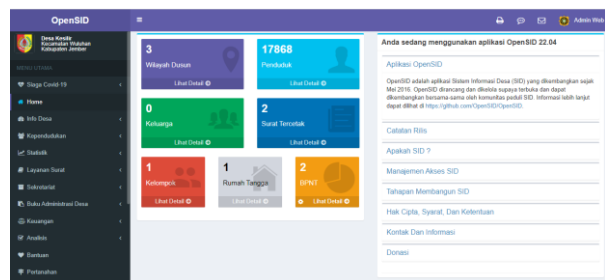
OpenSID

Admin Wuh

Desa Kesilir
Kecamatan Wuluhan
Kabupaten Jember

MENU UTAMA

Siaga Covid-19

Home

Info Desa

Kependudukan

Statistik

Layanan Surat

Sekretariat

Buku Administrasi Desa

Keuangan

Analisis

Bantuan

Pertanahan

3
Wilayah Dusun
Lihat Detail

17868
Penduduk
Lihat Detail

0
Keluarga
Lihat Detail

2
Surat Tercetak
Lihat Detail

1
Kelompok
Lihat Detail

1
Rumah Tangga
Lihat Detail

2
BPNT
Lihat Detail

Anda sedang menggunakan aplikasi OpenSID 22.04

Aplikasi OpenSID

OpenSID adalah aplikasi Sistem Informasi Desa (SID) yang dikembangkan sejak Mei 2016. OpenSID dirancang dan dikelola supaya terbuka dan dapat dikembangkan bersama-sama oleh komunitas peduli SID. Informasi lebih lanjut dapat dilihat di https://github.com/OpenSID/OpenSID.

Catatan Rilis

Apakah SID ?

Manajemen Akses SID

Tahapan Membangun SID

Hak Cipta, Syarat, Dan Ketentuan

Kontak Dan Informasi

Donasi